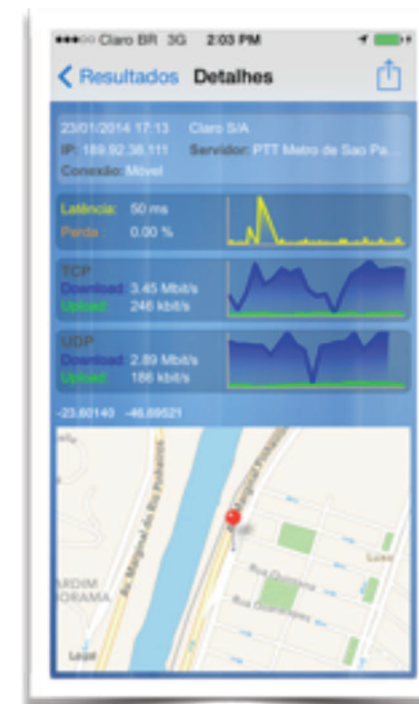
●●●○○ Claro BR 3G 2:03 PM

Resultados Detalhes

23/01/2014 17:13 Claro S/A
IP: 189.92.38.111 Servidor: PTT Metro de Sao Pa...
Conexão: Móvel

Latência: 50 ms
Perda: 0.00 %

TCP
Download: 3.45 Mbit/s
Upload: 246 kbit/s

UDP
Download: 2.89 Mbit/s
Upload: 186 kbit/s

-23.60140 -46.69521

Av. Marginal do Rio Pinheiros
Av. Marginal Pinheiros
Rua Guararapes
Rua Guararapes
ARDIM
ORAMA
Legal
Laba